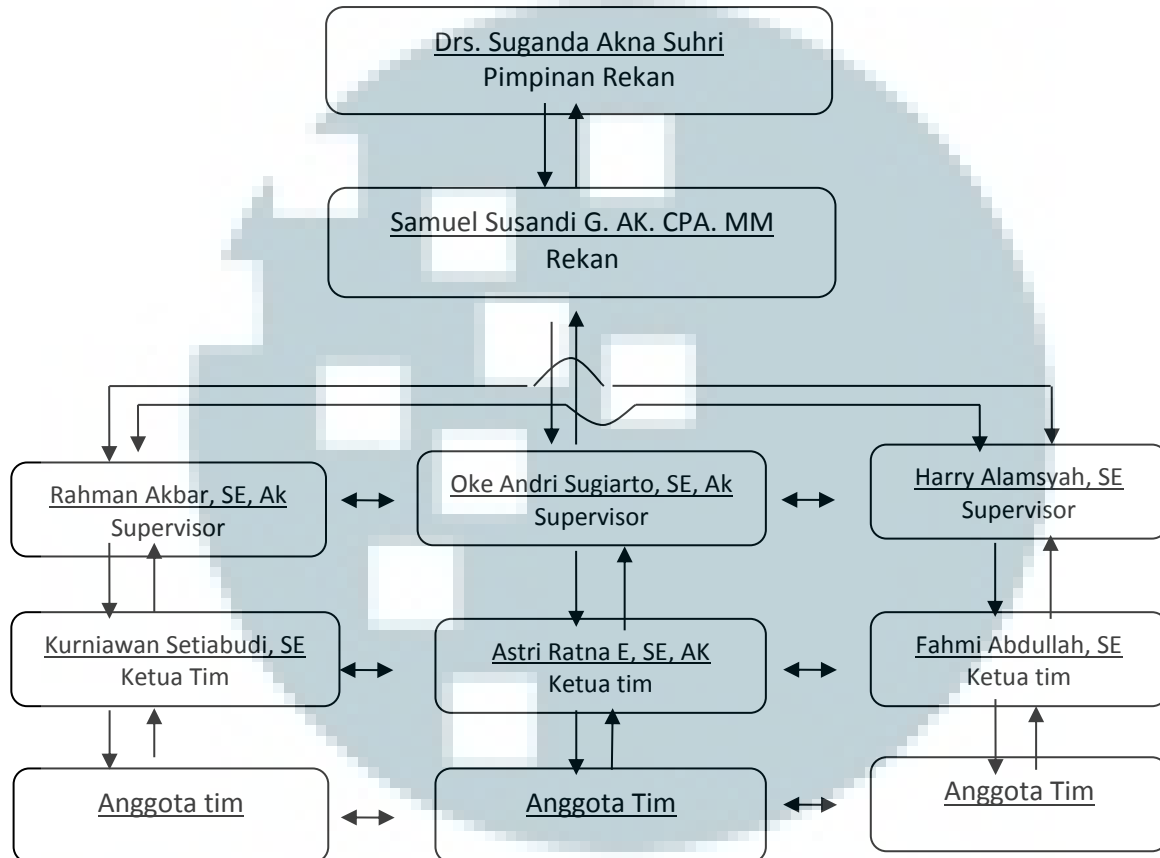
Drs. Suganda Akna Suhri
Pimpinan Rekan

Samuel Susandi G. AK. CPA. MM
Rekan

Rahman Akbar, SE, Ak
Supervisor

Oke Andri Sugiarto, SE, Ak
Supervisor

Harry Alamsyah, SE
Supervisor

Kurniawan Setiabudi, SE
Ketua Tim

Astri Ratna E, SE, AK
Ketua tim

Fahmi Abdullah, SE
Ketua tim

Anggota tim

Anggota Tim

Anggota Tim